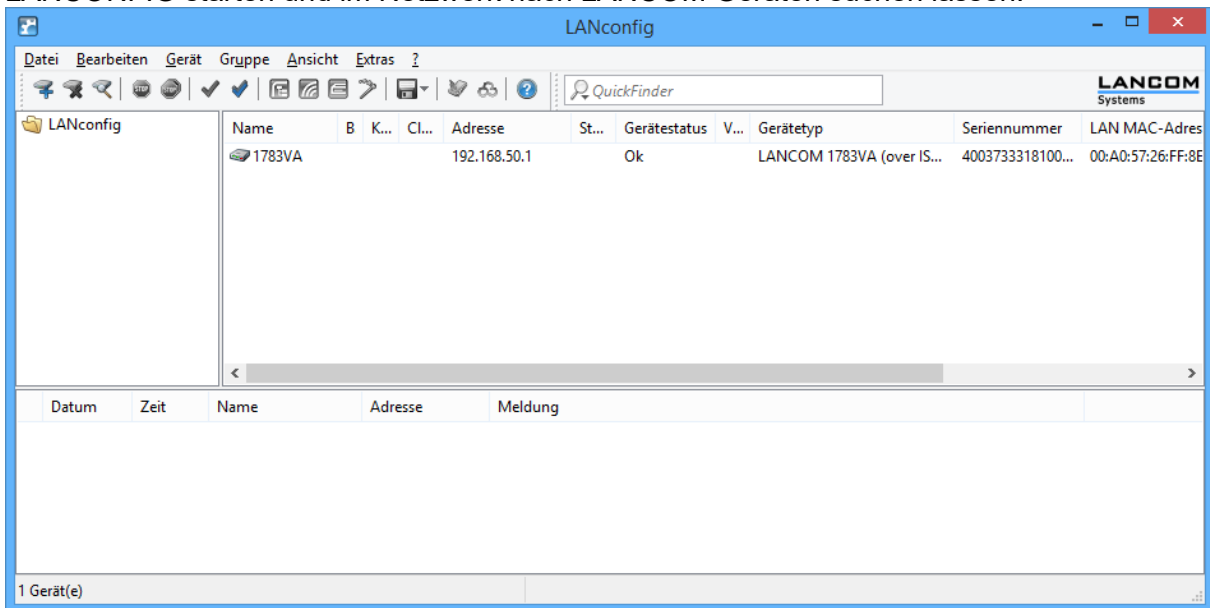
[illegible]

LANconfig

Datei Bearbeiten Gerät Gruppe Ansicht Extras ?

QuickFinder

LANCOM Systems

LANconfig

| Name | B | K... | Cl... | Adresse | St... | Gerätestatus | V... | Gerätetyp | Seriennummer | LAN MAC-Adres |
|---|---|---|---|---|---|---|---|---|---|---|
| 1783VA | | | | 192.168.50.1 | | Ok | | LANCOM 1783VA (over IS... | 4003733318100... | 00:A0:57:26:FF:8E |

| Datum | Zeit | Name | Adresse | Meldung |
|---|---|---|---|---|

1 Gerät(e)